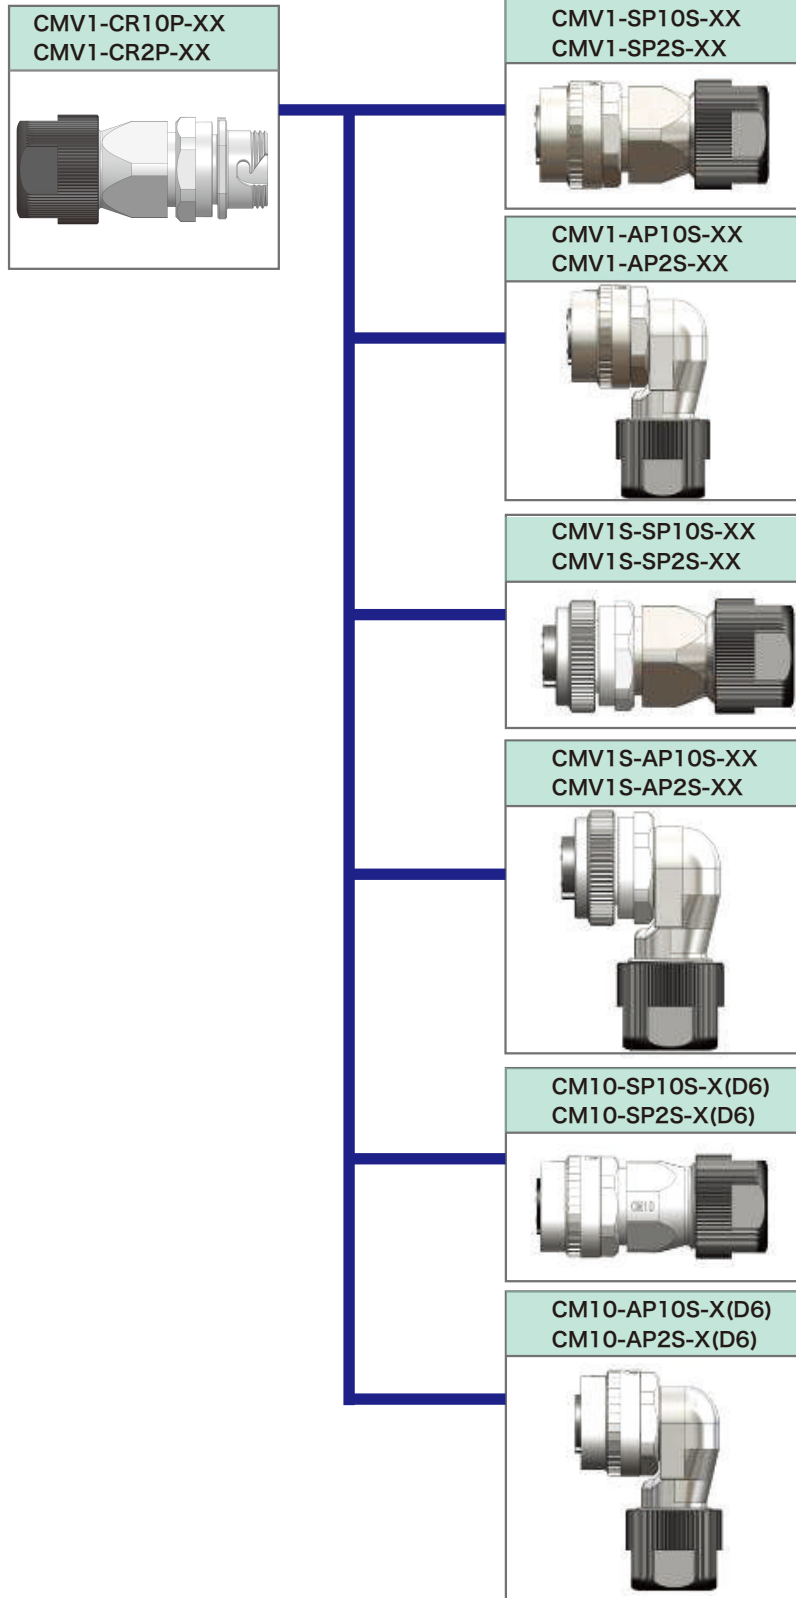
CMV1-CR10P-XX
CMV1-CR2P-XX

CMV1-SP10S-XX
CMV1-SP2S-XX

CMV1-AP10S-XX
CMV1-AP2S-XX

CMV1S-SP10S-XX
CMV1S-SP2S-XX

CMV1S-AP10S-XX
CMV1S-AP2S-XX

CM10-SP10S-X(D6)
CM10-SP2S-X(D6)

CM10

CM10-AP10S-X(D6)
CM10-AP2S-X(D6)